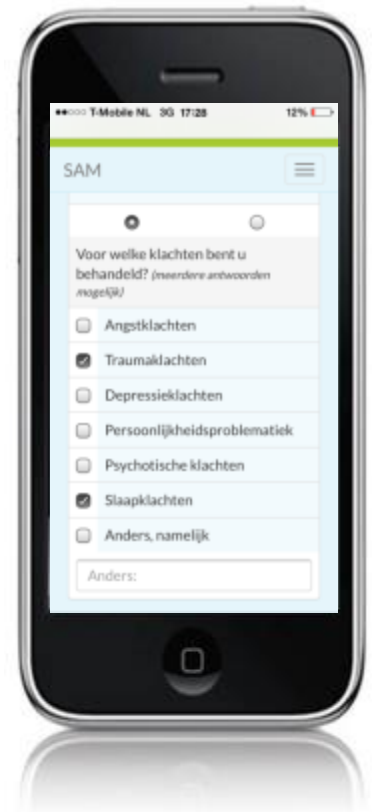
●●○○○ T-Mobile NL 3G 17:28 12%

SAM

Voor welke klachten bent u behandeld? (meerdere antwoorden mogelijk)

Angstklachten

Traumaklachten

Depressieklachten

Persoonlijkheidsproblematiek

Psychotische klachten

Slaapklachten

Anders, namelijk

Anders: